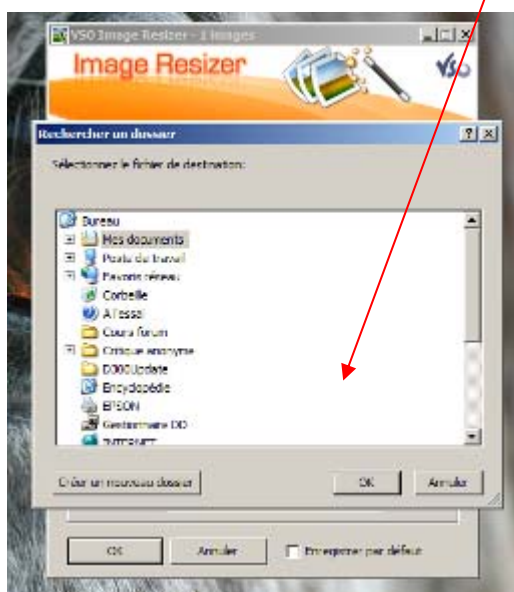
VSO Image Resizer - 1 images

Image Resizer

VSO

Rechercher un dossier

?

Sélectionnez le fichier de destination:

Bureau
Mes documents
Poste de travail
Favoris réseau
Corbeille
A l'essai
Cours forum
Critique anonyme
D300Update
Encyclopédie
EPSON
Gestionnaire DD
INTERNET

Créer un nouveau dossier

OK

Annuler

OK

Annuler

Enregistrer par défaut